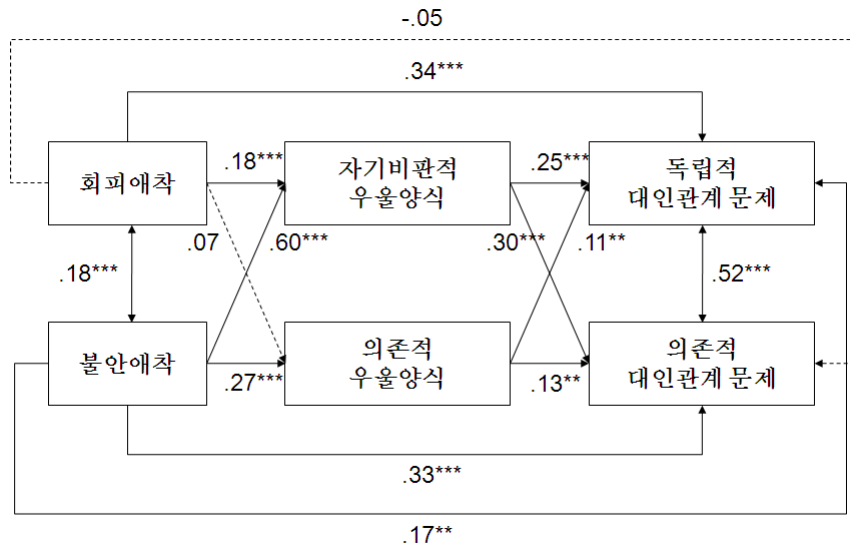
-.05

.34***

회피애착

.18***

자기비판적
우울양식

.25***

독립적
대인관계 문제

.07

.60***

.30***

.11**

.18***

.52***

불안애착

.27***

의존적
우울양식

.13**

의존적
대인관계 문제

.33***

.17**